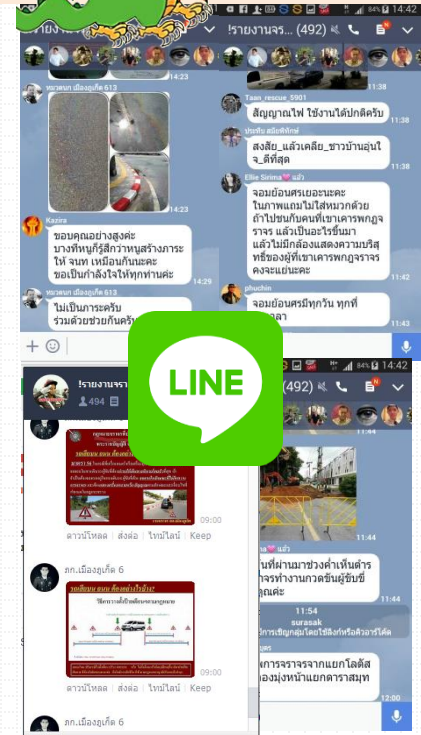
!รายงานจร
14:23
หมวดนก เมืองภูเก็ต 613
14:23
Kazira
ขอบคุณอย่างสูงค่ะ บางทีหนูก็รู้สึกว่าหนูสร้างภาระให้ จนท. เหมือนกันนะคะ ขอเป็นกำลังใจให้ทุกท่านค่ะ
14:29
หมวดนก เมืองภูเก็ต 613
ไม่เป็นภาระครับ ร่วมด้วยช่วยกันครับ

!รายงานจร (492)
84% 14:42
11:38
Taan_rescue_5901
สัญญาณไฟ ใช้งานได้ปกติครับ
11:38
ประพันธ์ สมัยพิทักษ์
สงสัย_แล้วเคลีย_ชาวบ้านอุ่นใจ_ดีที่สุด
11:38
Ellie Sirima แล้ว
จอมย้อนศรเยอะนะคะ ในภาพแถมไม่ใส่หมวกด้วย ถ้าไปชนกับคนที่เขาเคารพกฎจราจร แล้วเป็นอะไรขึ้นมา แล้วไม่มีกล้องแสดงความบริสุทธิ์ของผู้ที่เขาเคารพกฎจราจรคงจะแย่นะคะ
11:42
phuchin
จอมย้อนศรมีทุกวัน ทุกที่ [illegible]ลา
11:43

LINE

!รายงานจร
494
09:00
ดาวน์โหลด | ส่งต่อ | ไทม์ไลน์ | Keep
ภก.เมืองภูเก็ต 6
ขอเชิญชม แบบ ต้องอย่างไรบ้าง?
09:00
ดาวน์โหลด | ส่งต่อ | ไทม์ไลน์ | Keep
ภก.เมืองภูเก็ต 6

(492)
84% 14:42
11:44
แล้ว
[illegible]ที่ผ่านมาช่วงค่ำเห็นตำรวจ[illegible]จรทำงานกวดขันผู้ขับขี่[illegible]คุณค่ะ
11:44
11:54
surasak
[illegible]การเชิญกลุ่มโดยใช้ลิงก์หรือคิวอาร์โค้ด
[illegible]การจราจรจากแยกไสลิส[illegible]องมุ่งหน้าแยกดาราสมุท
12:00